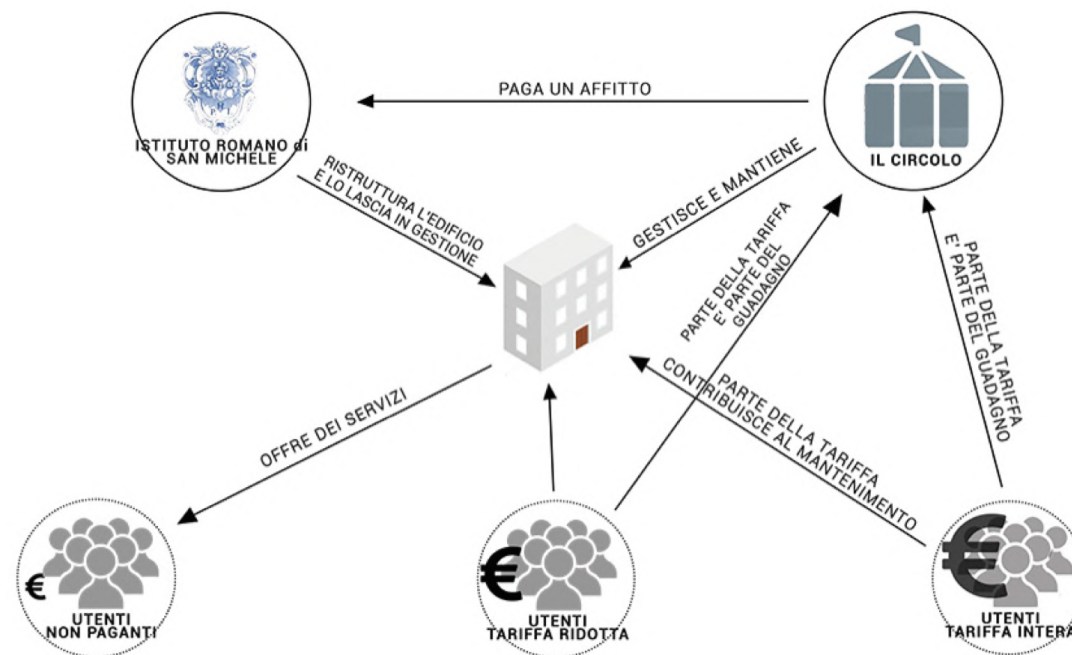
ISTITUTO ROMANO di SAN MICHELE

PAGA UN AFFITTO

IL CIRCOLO

RISTRUTTURA L'EDIFICIO E LO LASCIA IN GESTIONE

GESTISCE E MANTIENE

PARTE DELLA TARIFFA E' PARTE DEL GUADAGNO

PARTE DELLA TARIFFA E' PARTE DEL GUADAGNO

PARTE DELLA TARIFFA CONTRIBUISCE AL MANTENIMENTO

OFFRE DEI SERVIZI

€

UTENTI NON PAGANTI

€

UTENTI TARIFFA RIDOTTA

€

UTENTI TARIFFA INTERA